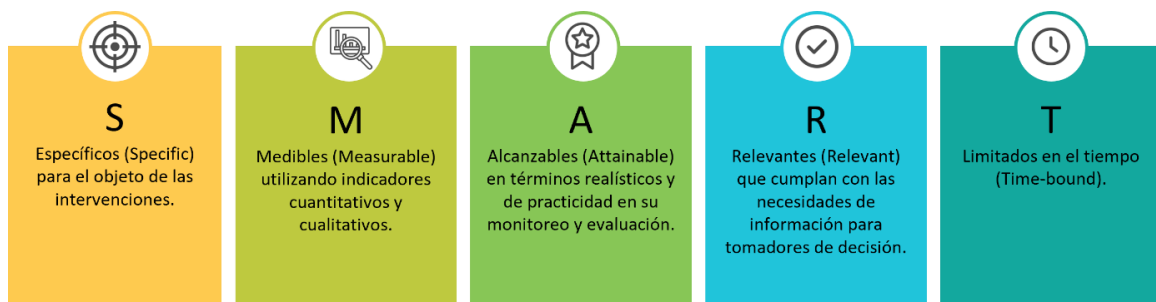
S

Específicos (Specific) para el objeto de las intervenciones.

M

Medibles (Measurable) utilizando indicadores cuantitativos y cualitativos.

A

Alcanzables (Attainable) en términos realísticos y de practicidad en su monitoreo y evaluación.

R

Relevantes (Relevant) que cumplan con las necesidades de información para tomadores de decisión.

T

Limitados en el tiempo (Time-bound).